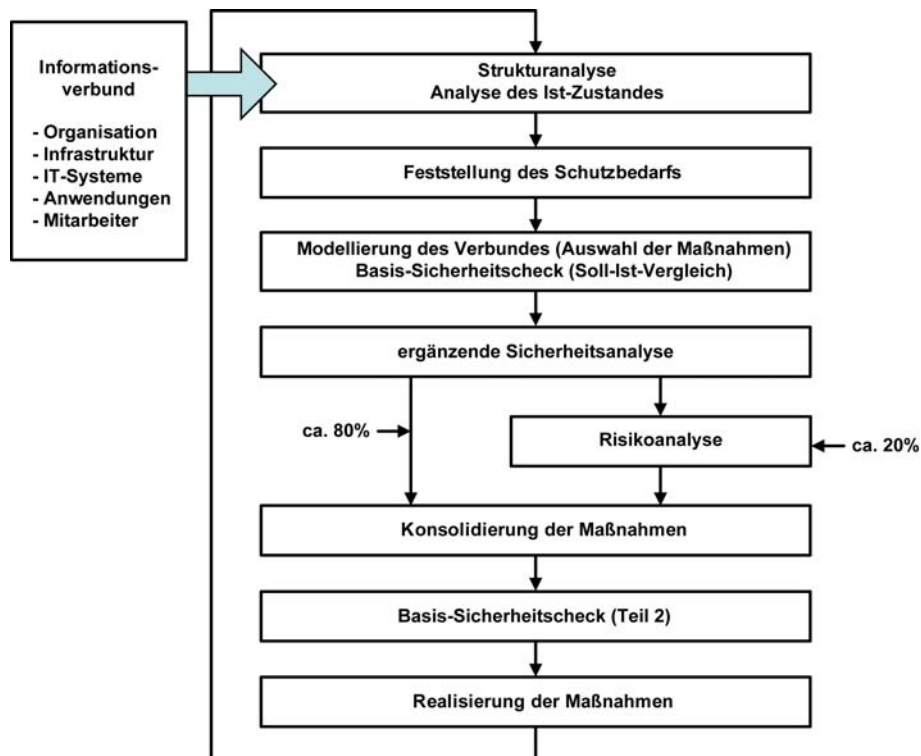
Informationsverbund

- Organisation
- Infrastruktur
- IT-Systeme
- Anwendungen
- Mitarbeiter

Strukturanalyse
Analyse des Ist-Zustandes

Feststellung des Schutzbedarfs

Modellierung des Verbundes (Auswahl der Maßnahmen)
Basis-Sicherheitscheck (Soll-Ist-Vergleich)

ergänzende Sicherheitsanalyse

ca. 80%

Risikoanalyse

ca. 20%

Konsolidierung der Maßnahmen

Basis-Sicherheitscheck (Teil 2)

Realisierung der Maßnahmen